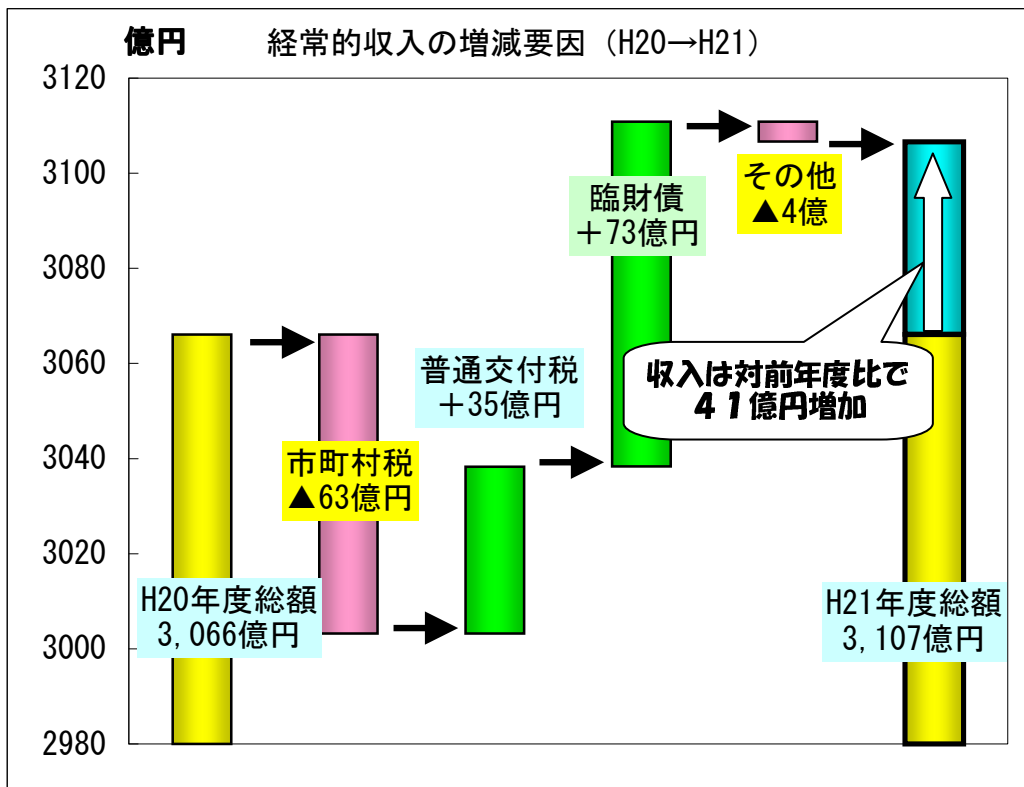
億円　経常的収入の増減要因（H20→H21）

3120
3100
3080
3060
3040
3020
3000
2980

H20年度総額
3,066億円

市町村税
▲63億円

普通交付税
＋35億円

臨財債
＋73億円

その他
▲4億

収入は対前年度比で
４１億円増加

H21年度総額
3,107億円